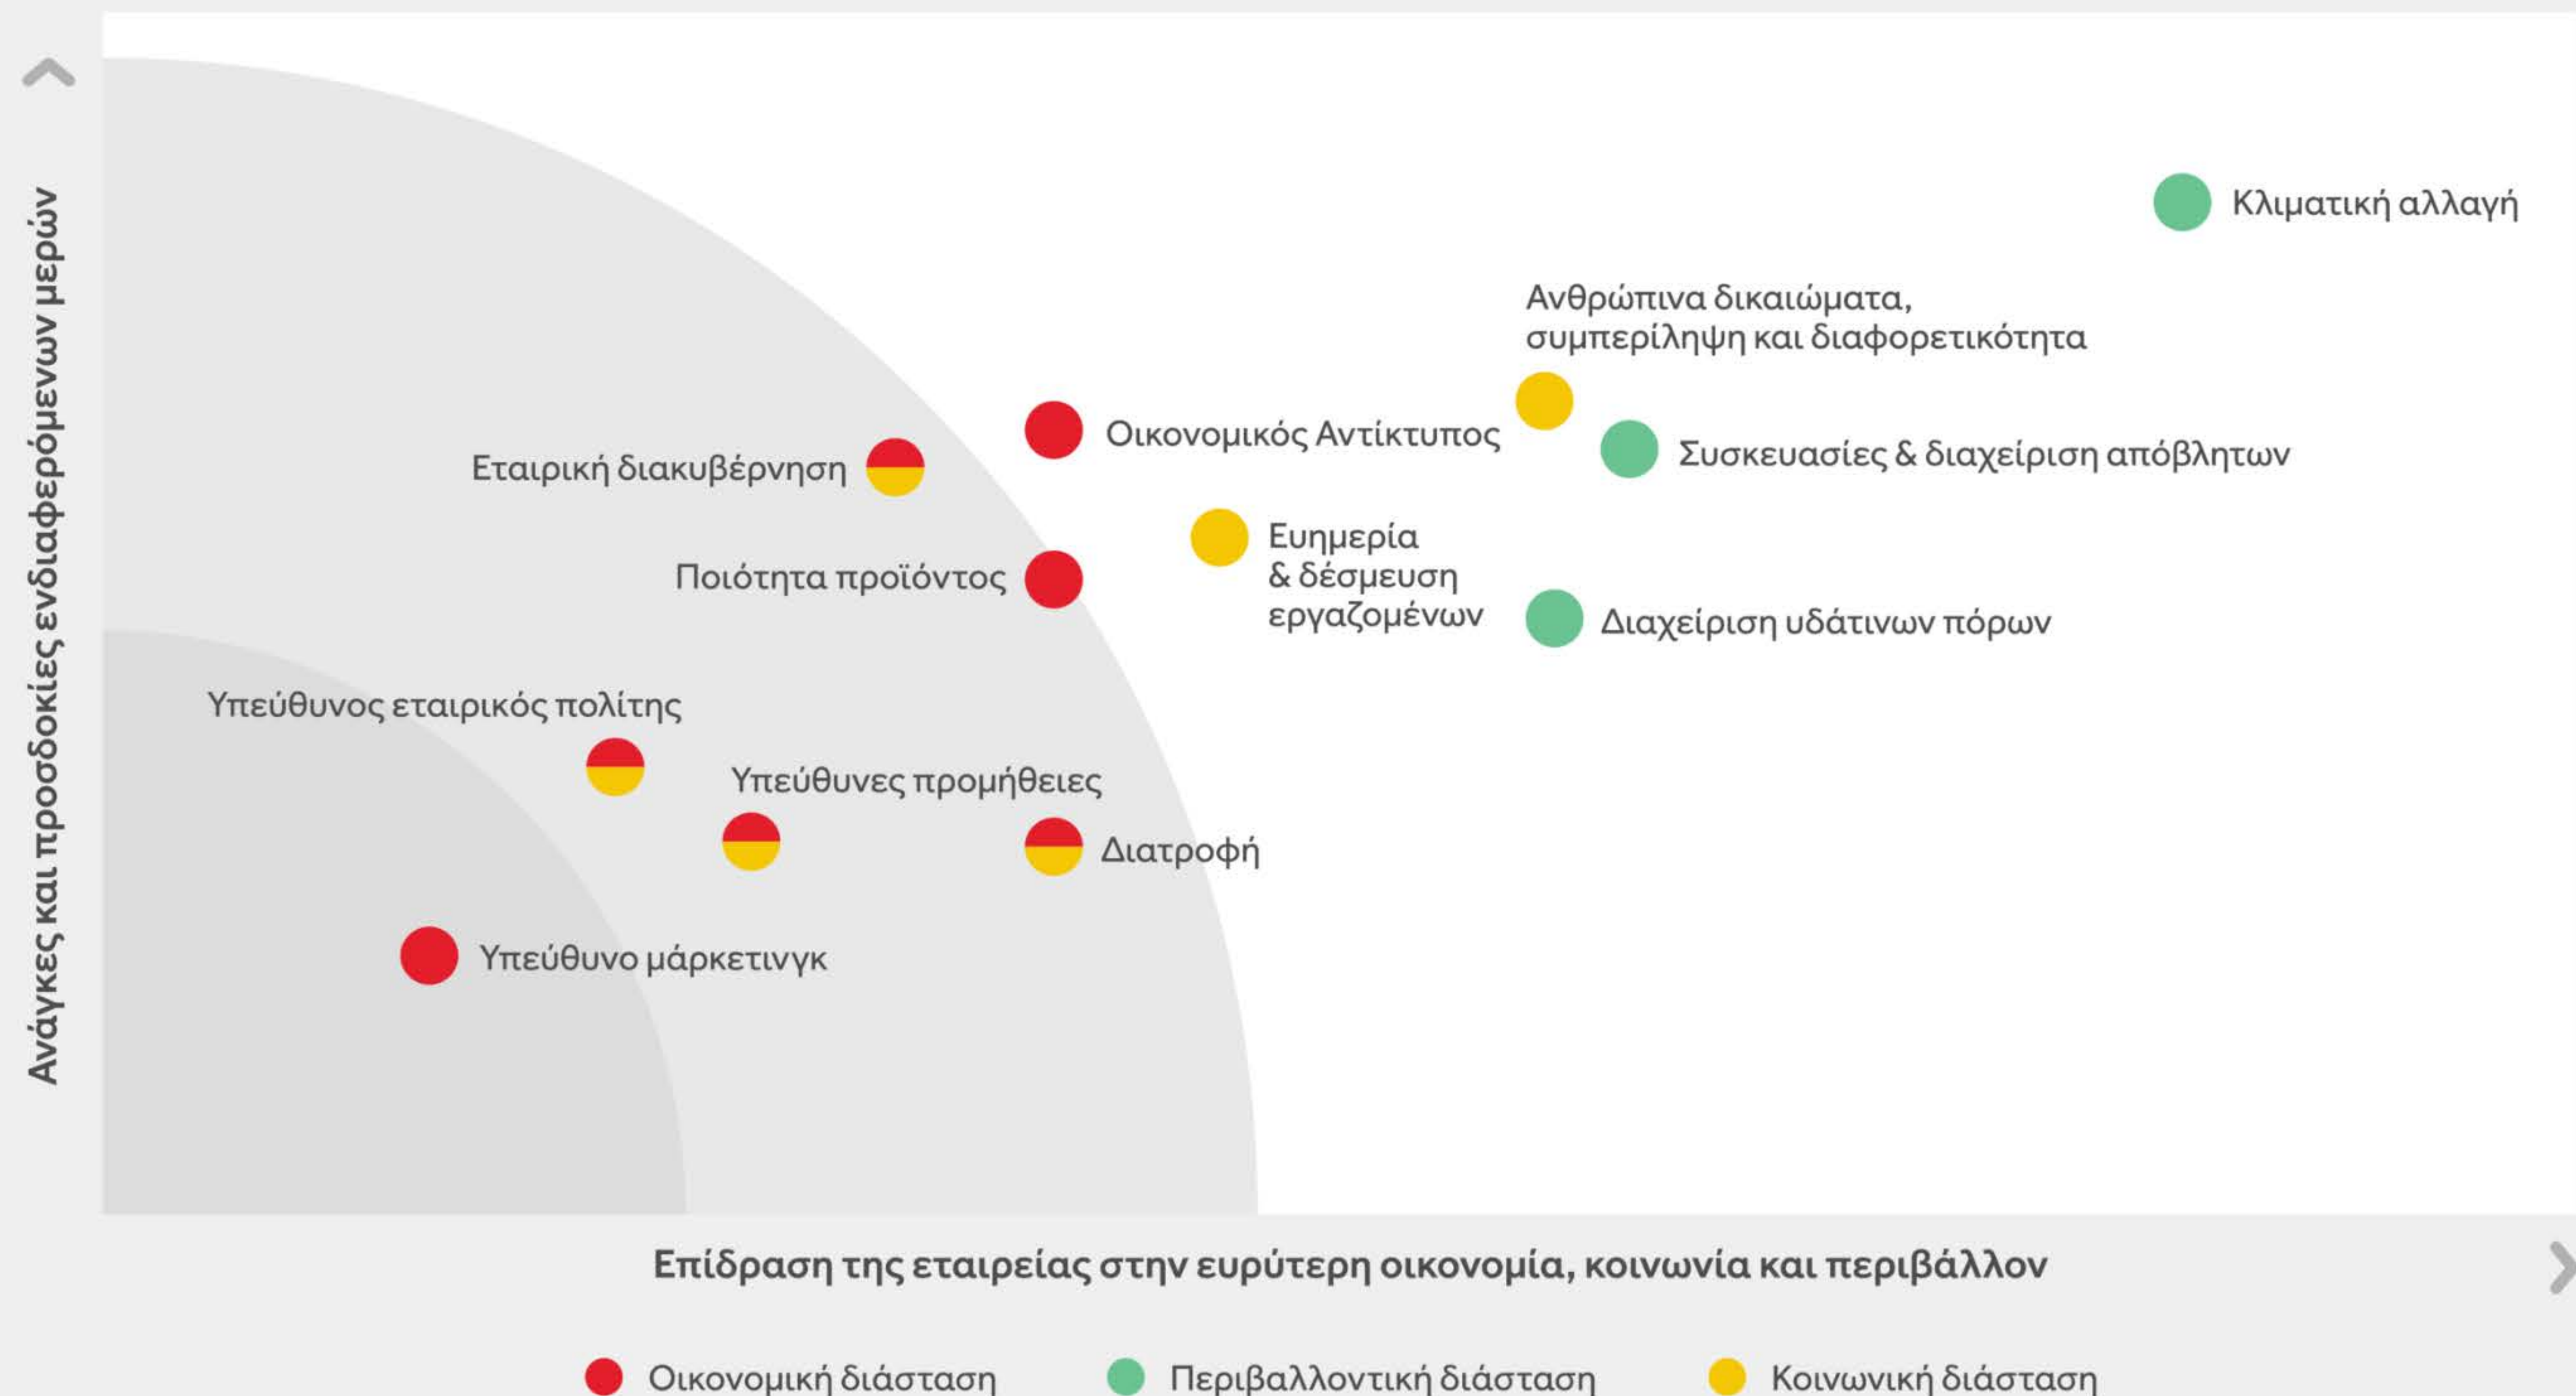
Ανάγκες και προσδοκίες ενδιαφερόμενων μερών

Κλιματική αλλαγή

Ανθρώπινα δικαιώματα, συμπερίληψη και διαφορετικότητα

Οικονομικός Αντίκτυπος

Συσκευασίες & διαχείριση απόβλητων

Εταιρική διακυβέρνηση

Ευημερία & δέσμευση εργαζομένων

Ποιότητα προϊόντος

Διαχείριση υδάτινων πόρων

Υπεύθυνος εταιρικός πολίτης

Υπεύθυνες προμήθειες

Διατροφή

Υπεύθυνο μάρκετινγκ

Επίδραση της εταιρείας στην ευρύτερη οικονομία, κοινωνία και περιβάλλον

Οικονομική διάσταση
Περιβαλλοντική διάσταση
Κοινωνική διάσταση